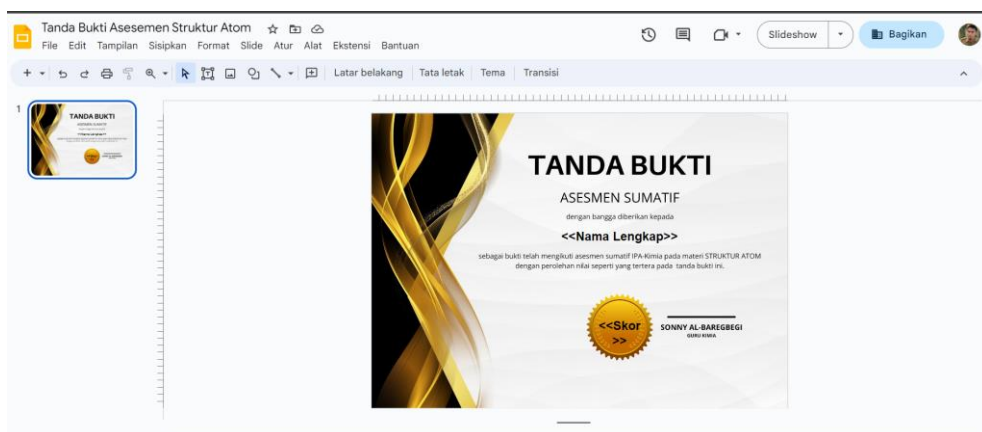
Tanda Bukti Asesemen Struktur Atom

File Edit Tampilan Sisipkan Format Slide Atur Alat Ekstensi Bantuan

Slideshow

Bagikan

Latar belakang | Tata letak | Tema | Transisi

1

TANDA BUKTI

ASESMEN SUMATIF

dengan bangga diberikan kepada

<<Nama Lengkap>>

sebagai bukti telah mengikuti asesmen sumatif IPA-Kimia pada materi STRUKTUR ATOM dengan perolehan nilai seperti yang tertera pada tanda bukti ini.

<<Skor>>

SONNY AL-BAREGBEGI
GURU KIMIA